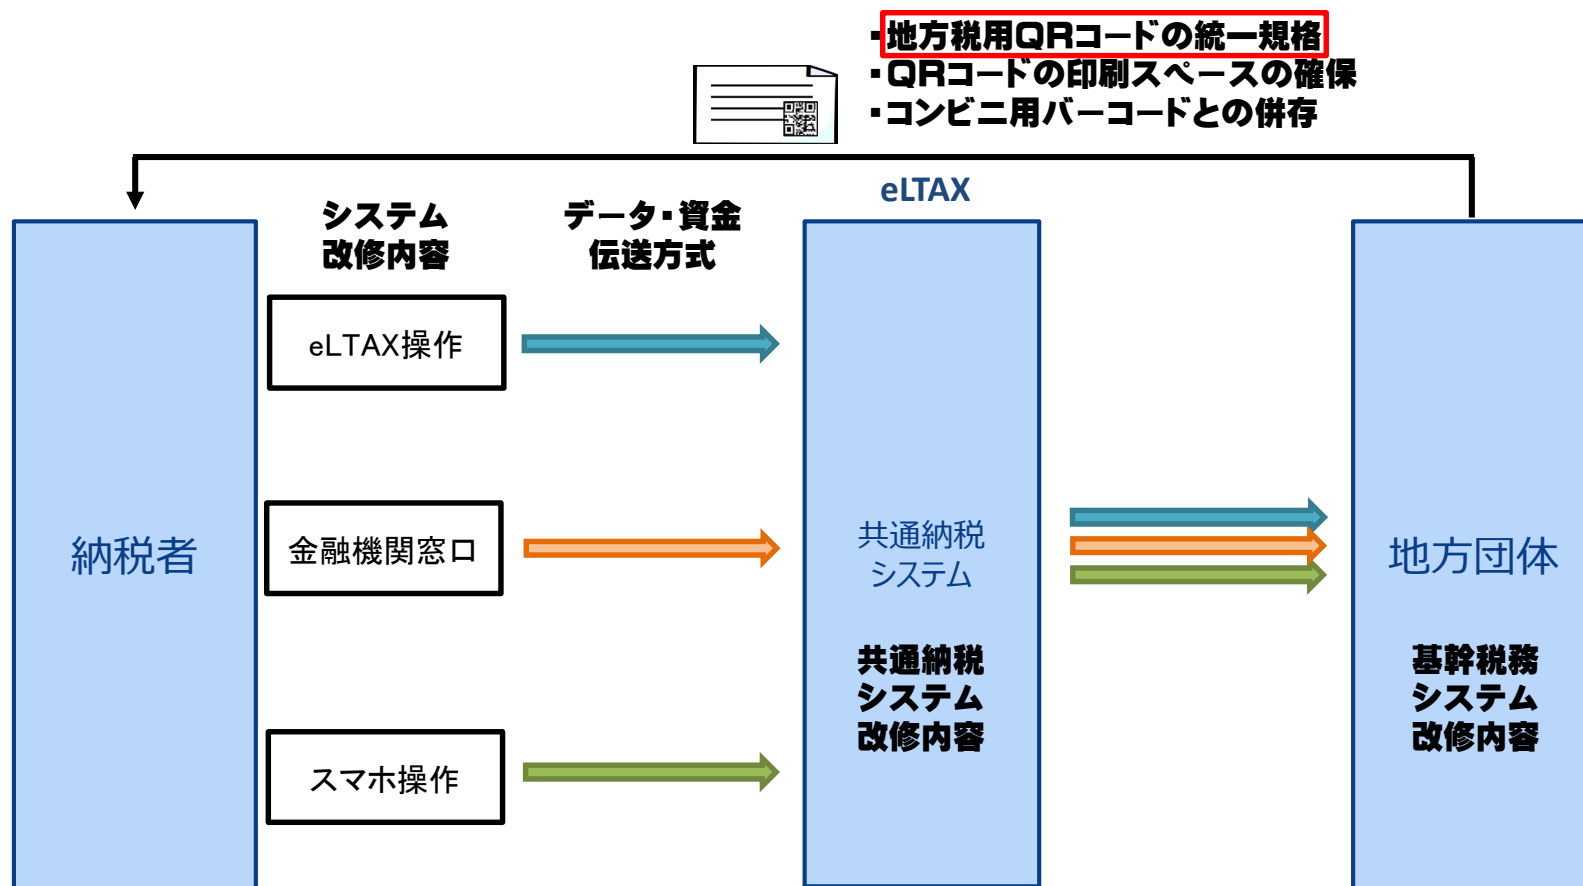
・地方税用QRコードの統一規格
・QRコードの印刷スペースの確保
・コンビニ用バーコードとの併存

eLTAX

システム
改修内容

データ・資金
伝送方式

eLTAX操作

金融機関窓口

スマホ操作

納税者

共通納税
システム

共通納税
システム
改修内容

地方団体

基幹税務
システム
改修内容